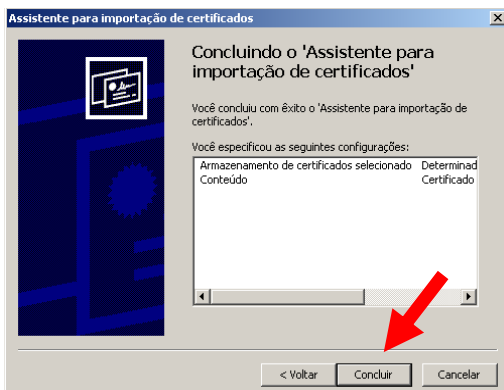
Assistente para importação de certificados

Concluindo o 'Assistente para importação de certificados'

Você concluiu com êxito o 'Assistente para importação de certificados'.

Você especificou as seguintes configurações:

| | |
|---|---|
| Armazenamento de certificados selecionado | Determinad |
| Conteúdo | Certificado |

< Voltar  Concluir  Cancelar